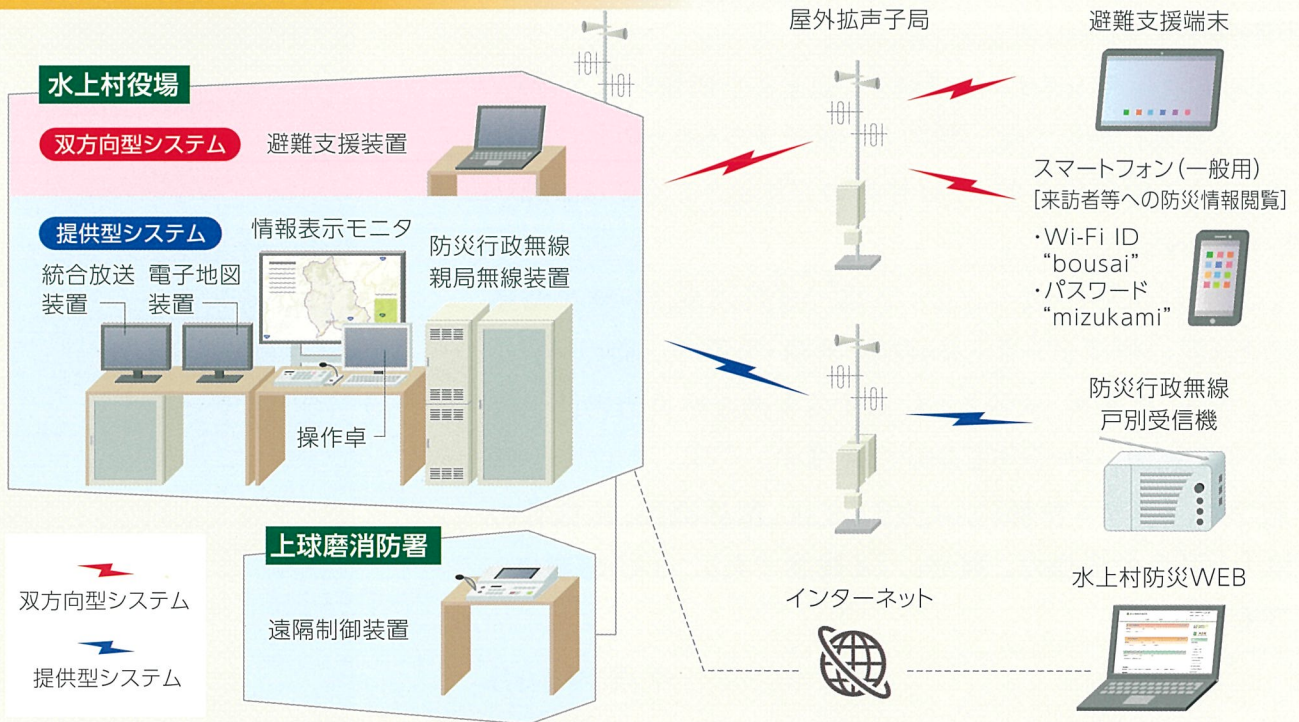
水上村役場

双方向型システム　避難支援装置

提供型システム

情報表示モニタ

統合放送装置

電子地図装置

防災行政無線親局無線装置

操作卓

上球磨消防署

遠隔制御装置

双方向型システム

提供型システム

屋外拡声子局

避難支援端末

スマートフォン（一般用）
[来訪者等への防災情報閲覧]
・Wi-Fi ID
“bousai”
・パスワード
“mizukami”

防災行政無線戸別受信機

インターネット

水上村防災WEB